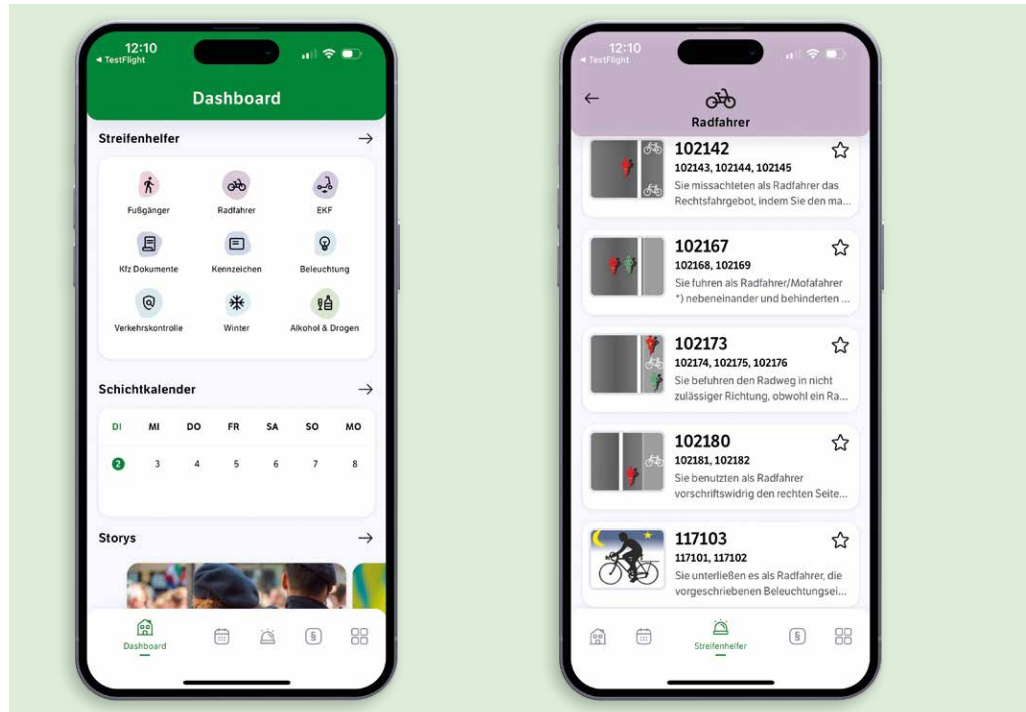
12:10
◂ TestFlight

Dashboard

Streifenhelfer →

Fußgänger
Radfahrer
EKF
Kfz Dokumente
Kennzeichen
Beleuchtung
Verkehrskontrolle
Winter
Alkohol & Drogen

Schichtkalender →

| DI | MI | DO | FR | SA | SO | MO |
|---|---|---|---|---|---|---|
| 2 | 3 | 4 | 5 | 6 | 7 | 8 |

Storys →

Dashboard

12:10
◂ TestFlight

←
Radfahrer

102142
102143, 102144, 102145
Sie missachteten als Radfahrer das Rechtsfahrgebot, indem Sie den ma...

102167
102168, 102169
Sie fuhren als Radfahrer/Mofafahrer *) nebeneinander und behinderten ...

102173
102174, 102175, 102176
Sie befuhren den Radweg in nicht zulässiger Richtung, obwohl ein Ra...

102180
102181, 102182
Sie benutzten als Radfahrer vorschriftswidrig den rechten Seite...

117103
117101, 117102
Sie unterließen es als Radfahrer, die vorgeschriebenen Beleuchtungsei...

Streifenhelfer